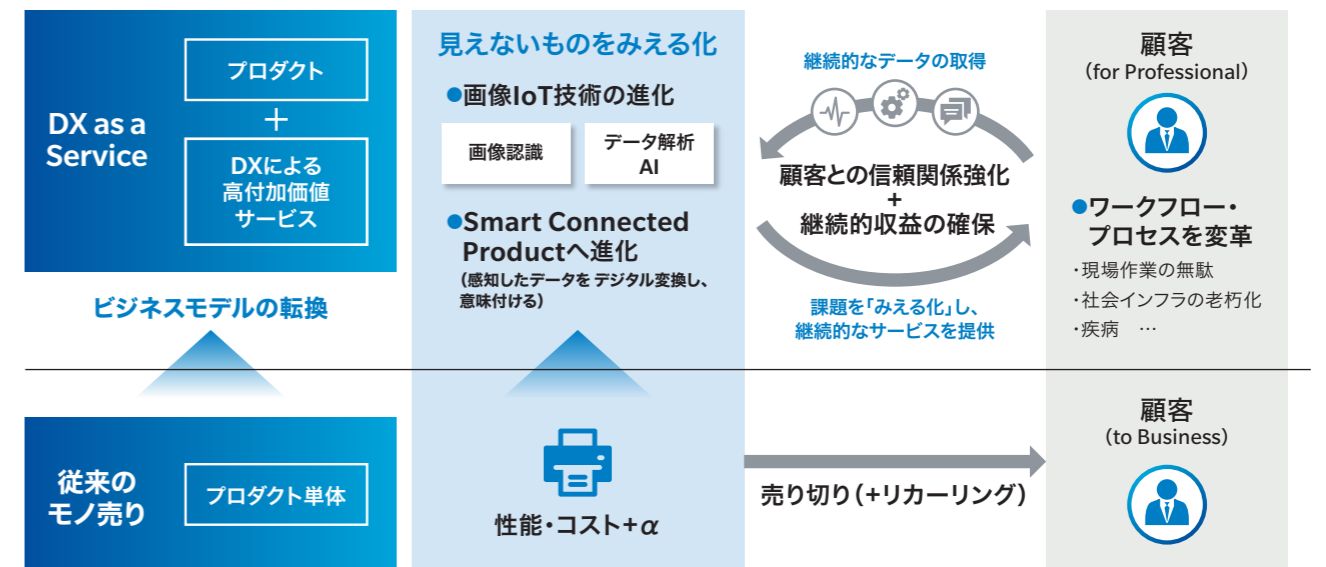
DX as a Service

プロダクト

＋

DXによる高付加価値サービス

ビジネスモデルの転換

見えないものをみえる化

●画像IoT技術の進化

画像認識

データ解析 AI

●Smart Connected Productへ進化

（感知したデータを デジタル変換し、意味付ける）

継続的なデータの取得

顧客との信頼関係強化 ＋ 継続的収益の確保

課題を「みえる化」し、継続的なサービスを提供

顧客
（for Professional）

●ワークフロー・プロセスを変革

・現場作業の無駄
・社会インフラの老朽化
・疾病　…

従来のモノ売り

プロダクト単体

性能・コスト＋$\alpha$

売り切り（＋リカーリング）

顧客
（to Business）